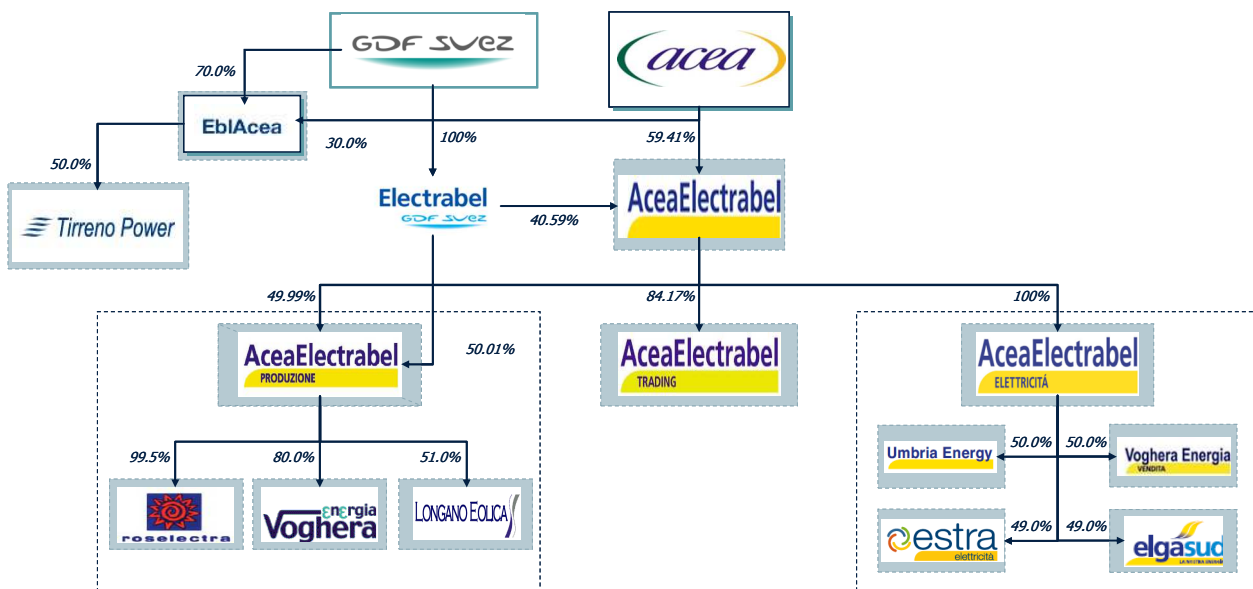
GDF SUEZ

acea

70.0%

EblAcea

30.0%

100%

59.41%

50.0%

Tirreno Power

Electrabel GDF SUEZ

40.59%

AceaElectrabel

49.99%

84.17%

100%

AceaElectrabel PRODUZIONE

50.01%

AceaElectrabel TRADING

AceaElectrabel ELETTRICITÀ

99.5%

80.0%

51.0%

roselectra

energia Voghera

LONGANO EOLICA

Umbria Energy

50.0%

50.0%

Voghera Energia VENDITA

estra elettricità

49.0%

49.0%

elgasud